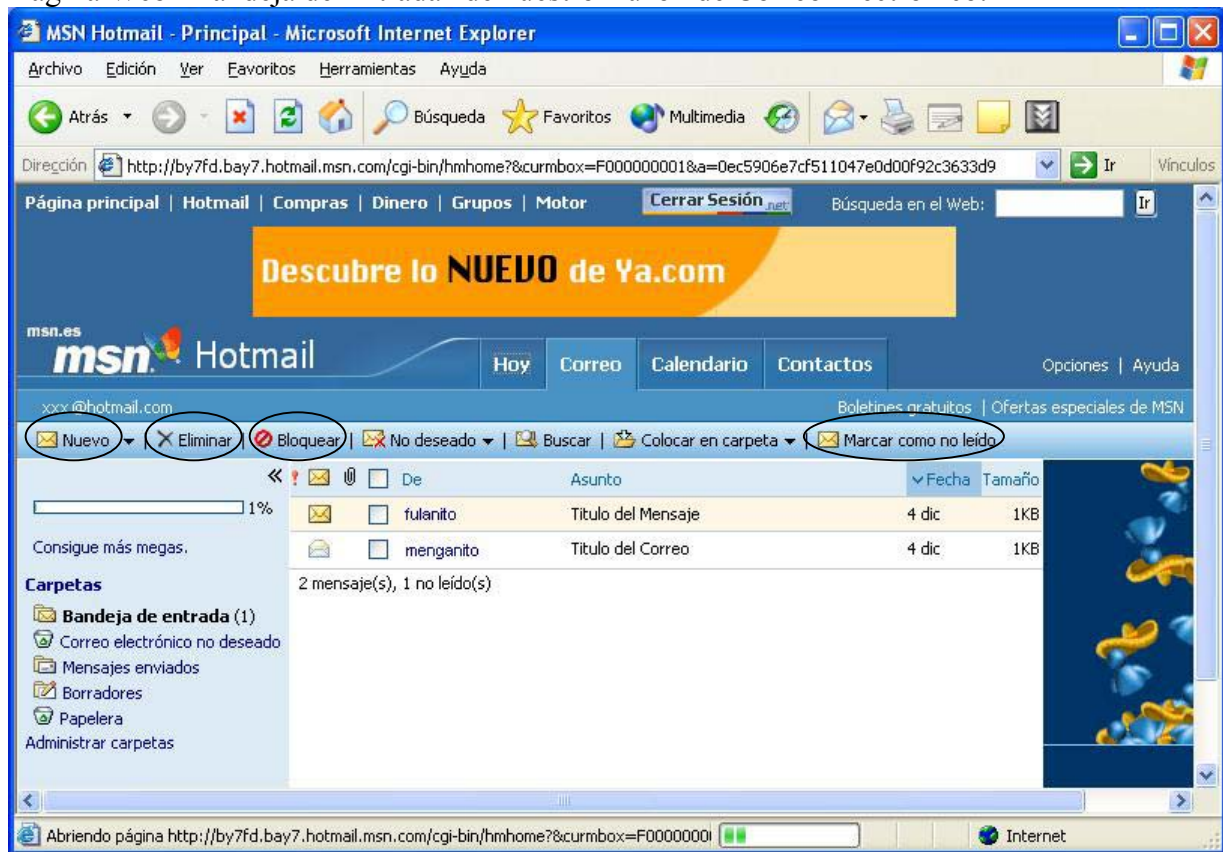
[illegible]

MSN Hotmail - Principal - Microsoft Internet Explorer

Archivo Edición Ver Favoritos Herramientas Ayuda

Atrás Búsqueda Favoritos Multimedia

Dirección http://by7fd.bay7.hotmail.msn.com/cgi-bin/hmhome?&curmbox=F000000001&a=0ec5906e7cf511047e0d00f92c3633d9 Ir Vínculos

Página principal | Hotmail | Compras | Dinero | Grupos | Motor Cerrar Sesión .net Búsqueda en el Web: Ir

Descubre lo NUEVO de Ya.com

msn.es
msn Hotmail Hoy Correo Calendario Contactos Opciones | Ayuda

xxx@hotmail.com Boletines gratuitos | Ofertas especiales de MSN

Nuevo | Eliminar | Bloquear | No deseado | Buscar | Colocar en carpeta | Marcar como no leído

«

1%

Consigue más megas.

Carpetas
Bandeja de entrada (1)
Correo electrónico no deseado
Mensajes enviados
Borradores
Papelera
Administrar carpetas

| ! | | | | De | Asunto | Fecha | Tamaño |
|---|---|---|---|---|---|---|---|
| | | | | fulanito | Titulo del Mensaje | 4 dic | 1KB |
| | | | | menganito | Titulo del Correo | 4 dic | 1KB |

2 mensaje(s), 1 no leído(s)

Abriendo página http://by7fd.bay7.hotmail.msn.com/cgi-bin/hmhome?&curmbox=F0000000 Internet